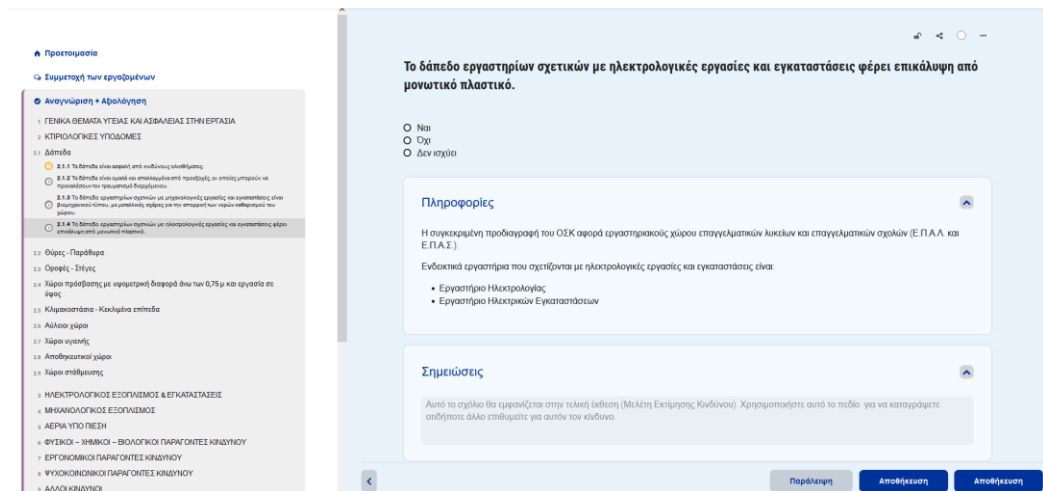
Προετοιμασία
Συμμετοχή των εργαζομένων
Αναγνώριση + Αξιολόγηση
1 ΓΕΝΙΚΑ ΘΕΜΑΤΑ ΥΓΕΙΑΣ ΚΑΙ ΑΣΦΑΛΕΙΑΣ ΣΤΗΝ ΕΡΓΑΣΙΑ
2 ΚΤΙΡΙΟΛΟΓΙΚΕΣ ΥΠΟΔΟΜΕΣ
2.1 Δάπεδα
2.1.1 Το δάπεδο είναι ασφαλή από κινδύνους ολισθήσεως.
2.1.2 Το δάπεδο είναι ομαλό και απαλλαγμένο από προεξοχές οι οποίες μπορούν να προκαλέσουν τον τραυματισμό διερχομένου.
2.1.3 Το δάπεδο εργαστηρίων σχετικών με μηχανολογικές εργασίες και εγκαταστάσεις είναι βιομηχανικού τύπου, με μεταλλικές σχάρες για την απορροή των νερών καθαρισμού του χώρου.
2.1.4 Το δάπεδο εργαστηρίων σχετικών με ηλεκτρολογικές εργασίες και εγκαταστάσεις φέρει επικάλυψη από μονωτικό πλαστικό.
2.2 Θύρες - Παράθυρα
2.3 Οροφές - Στέγες
2.4 Χώροι πρόσβασης με υψομετρική διαφορά άνω των 0,75 μ και εργασία σε ύψος
2.5 Κλιμακοστάσια - Κεκλιμένα επίπεδα
2.6 Αύλειοι χώροι
2.7 Χώροι υγιεινής
2.8 Αποθηκευτικοί χώροι
2.9 Χώροι στάθμευσης
3 ΗΛΕΚΤΡΟΛΟΓΙΚΟΣ ΕΞΟΠΛΙΣΜΟΣ & ΕΓΚΑΤΑΣΤΑΣΕΙΣ
4 ΜΗΧΑΝΟΛΟΓΙΚΟΣ ΕΞΟΠΛΙΣΜΟΣ
5 ΑΕΡΙΑ ΥΠΟ ΠΙΕΣΗ
6 ΦΥΣΙΚΟΙ – ΧΗΜΙΚΟΙ – ΒΙΟΛΟΓΙΚΟΙ ΠΑΡΑΓΟΝΤΕΣ ΚΙΝΔΥΝΟΥ
7 ΕΡΓΟΝΟΜΙΚΟΙ ΠΑΡΑΓΟΝΤΕΣ ΚΙΝΔΥΝΟΥ
8 ΨΥΧΟΚΟΙΝΩΝΙΚΟΙ ΠΑΡΑΓΟΝΤΕΣ ΚΙΝΔΥΝΟΥ
9 ΑΛΛΟΙ ΚΙΝΔΥΝΟΙ

Το δάπεδο εργαστηρίων σχετικών με ηλεκτρολογικές εργασίες και εγκαταστάσεις φέρει επικάλυψη από μονωτικό πλαστικό.

Ναι
Όχι
Δεν ισχύει

Πληροφορίες

Η συγκεκριμένη προδιαγραφή του ΟΣΚ αφορά εργαστηριακούς χώρους επαγγελματικών λυκείων και επαγγελματικών σχολών (Ε.Π.Α.Λ. και Ε.Π.Α.Σ.).

Ενδεικτικά εργαστήρια που σχετίζονται με ηλεκτρολογικές εργασίες και εγκαταστάσεις είναι:

• Εργαστήριο Ηλεκτρολογίας
• Εργαστήριο Ηλεκτρικών Εγκαταστάσεων

Σημειώσεις

Αυτό το σχόλιο θα εμφανίζεται στην τελική έκθεση (Μελέτη Εκτίμησης Κινδύνου). Χρησιμοποιήστε αυτό το πεδίο για να καταγράψετε οτιδήποτε άλλο επιθυμείτε για αυτόν τον κίνδυνο.

Παράλειψη
Αποθήκευση
Αποθήκευση